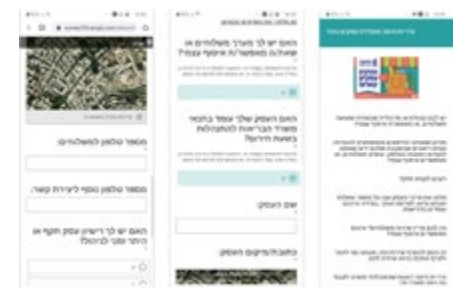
מספר טלפון למשלוחים:

מספר טלפון נוסף ליצירת קשר:

האם יש לך רישיון עסק תקף או היתר עסק זמני?

האם יש לך מערך משלוחים או שאתה משתמש באיסוף עצמי?

האם העסק שלך עומד בתנאי משרד הבריאות להתנהלות בשעת חירום?

שם העסק:

כתובת/מיקום העסק: